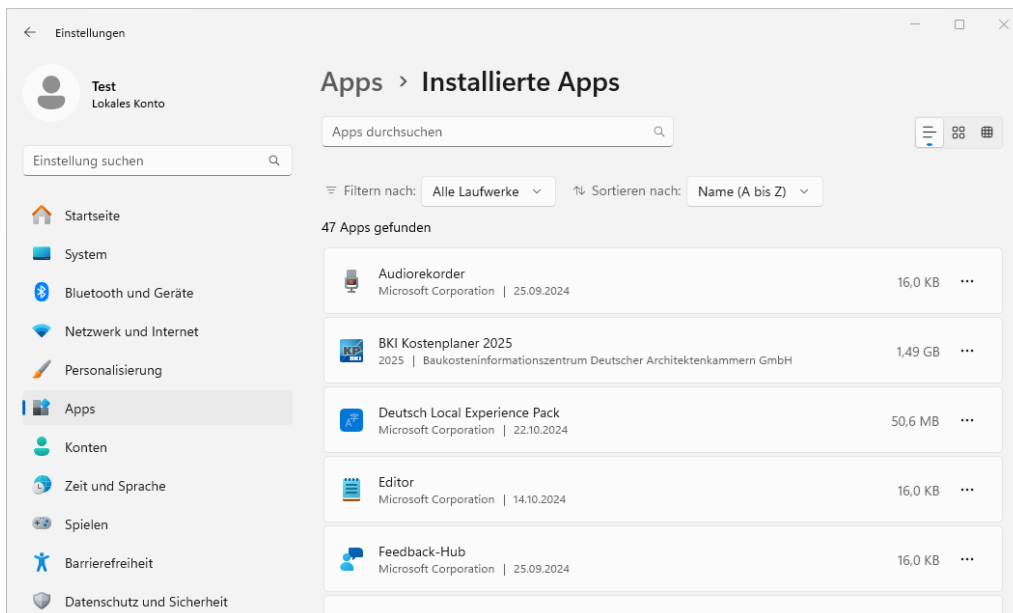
Einstellungen

Test
Lokales Konto

Einstellung suchen

Startseite
System
Bluetooth und Geräte
Netzwerk und Internet
Personalisierung
Apps
Konten
Zeit und Sprache
Spielen
Barrierefreiheit
Datenschutz und Sicherheit

Apps › Installierte Apps

Apps durchsuchen

Filtern nach: Alle Laufwerke
Sortieren nach: Name (A bis Z)

47 Apps gefunden

Audiorekorder
Microsoft Corporation | 25.09.2024
16,0 KB

BKI Kostenplaner 2025
2025 | Baukosteninformationszentrum Deutscher Architektenkammern GmbH
1,49 GB

Deutsch Local Experience Pack
Microsoft Corporation | 22.10.2024
50,6 MB

Editor
Microsoft Corporation | 14.10.2024
16,0 KB

Feedback-Hub
Microsoft Corporation | 25.09.2024
16,0 KB